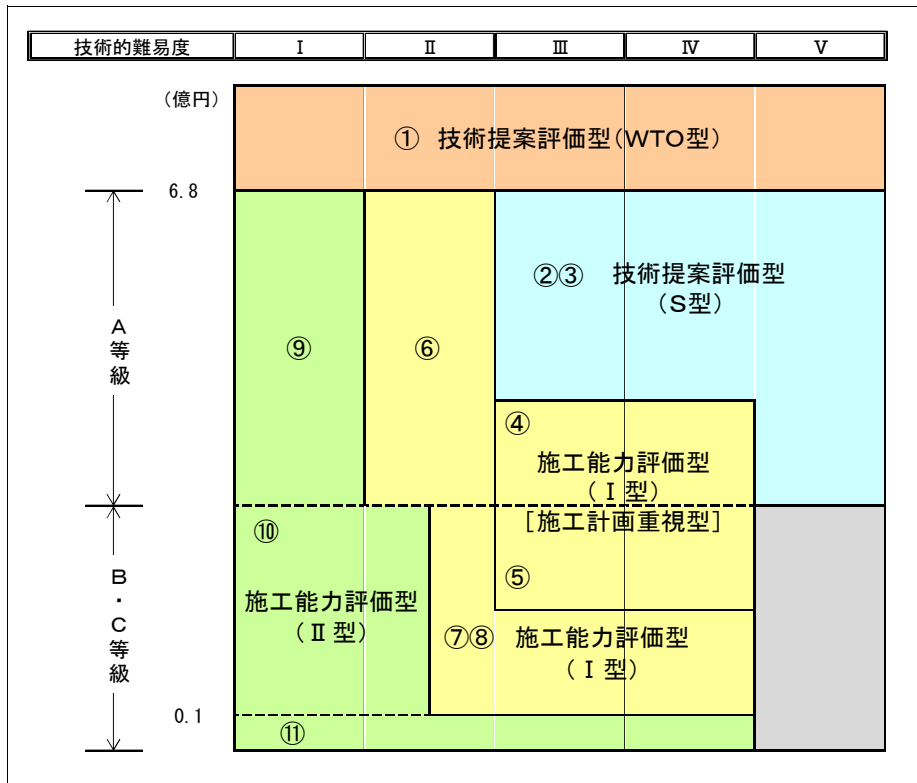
| 技術的難易度 | Ⅰ | Ⅱ | Ⅲ | Ⅳ | Ⅴ |
|---|---|---|---|---|---|

（億円）

① 技術提案評価型（WTO型）

6.8

A等級

⑨

⑥

②③ 技術提案評価型（S型）

④ 施工能力評価型（Ⅰ型）

［施工計画重視型］

⑤

B・C等級

⑩ 施工能力評価型（Ⅱ型）

⑦⑧ 施工能力評価型（Ⅰ型）

0.1

⑪